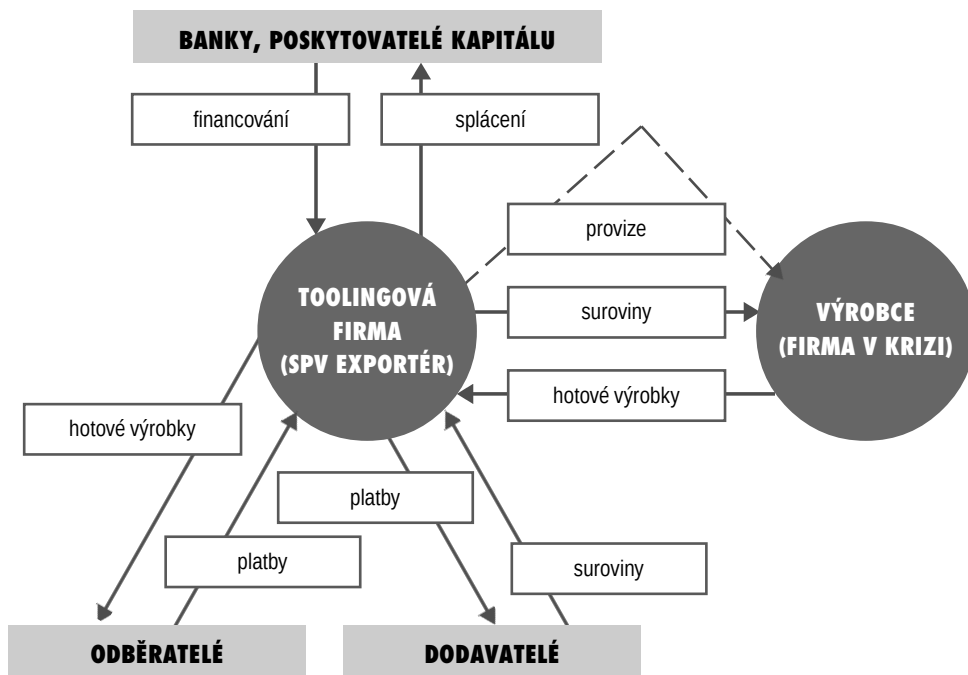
BANKY, POSKYTOVATELÉ KAPITÁLU

financování

splácení

provize

TOOLINGOVÁ FIRMA (SPV EXPORTÉR)

suroviny

VÝROBCE (FIRMA V KRIZI)

hotové výrobky

hotové výrobky

platby

platby

suroviny

ODBĚRATELÉ

DODAVATELÉ